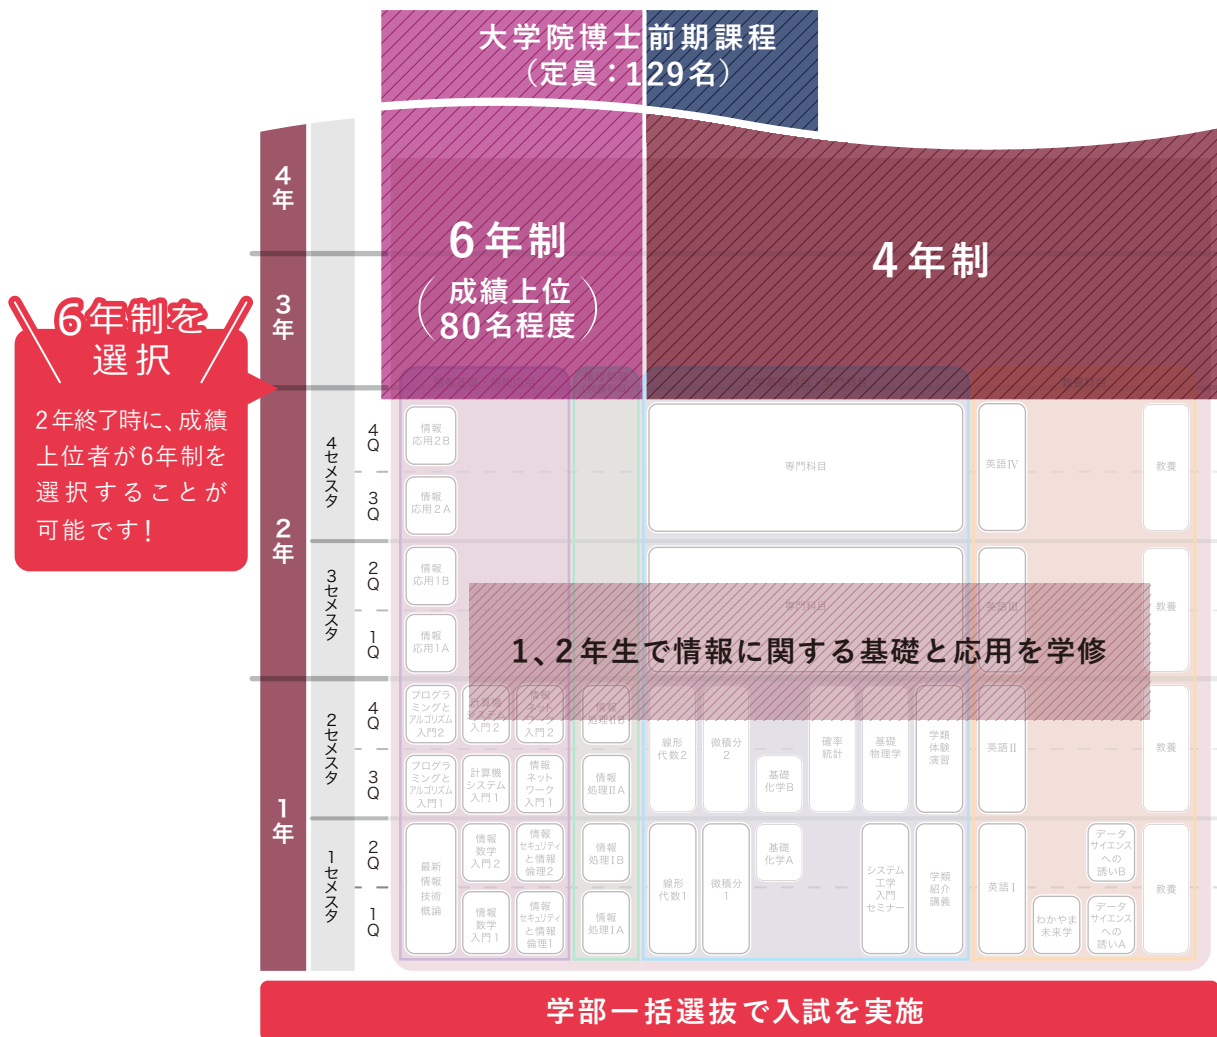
大学院博士前期課程
（定員：129名）

6年制
（成績上位80名程度）

4年制

6年制を選択

2年終了時に、成績上位者が6年制を選択することが可能です！

4年
3年
2年
1年

4セメスタ
3セメスタ
2セメスタ
1セメスタ

4Q
3Q
2Q
1Q
4Q
3Q
2Q
1Q

情報応用2B
情報応用2A
情報応用1B
情報応用1A
専門科目
英語IV
教養
専門科目
英語III
教養

1、2年生で情報に関する基礎と応用を学修

プログラミングとアルゴリズム入門2
計算機システム入門2
情報ネットワーク入門2
情報処理IIB
線形代数2
微積分2
確率統計
基礎物理学
学類体験演習
英語II
教養
プログラミングとアルゴリズム入門1
計算機システム入門1
情報ネットワーク入門1
情報処理IIA
基礎化学B
最新情報技術概論
情報数学入門2
情報セキュリティと情報倫理2
情報処理IB
線形代数1
微積分1
基礎化学A
システム工学入門セミナー
学類紹介講義
英語I
データサイエンスへの誘いB
教養
情報数学入門1
情報セキュリティと情報倫理1
情報処理IA
わかやま未来学
データサイエンスへの誘いA

学部一括選抜で入試を実施